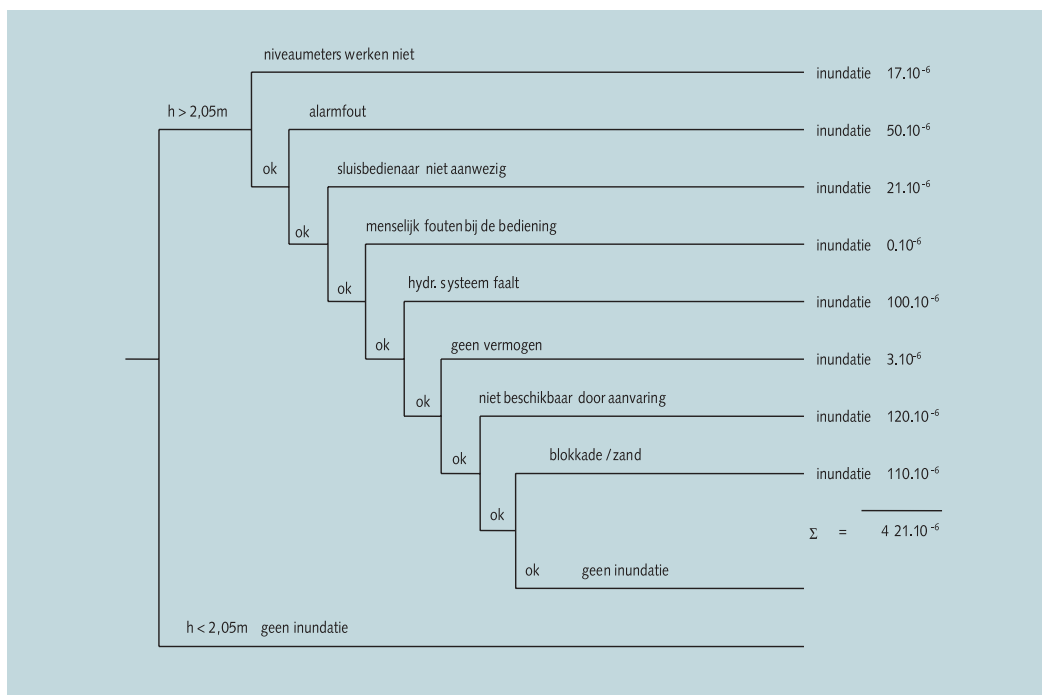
h > 2,05m

niveaumeters werken niet — inundatie $17.10^{-6}$

ok

alarmfout — inundatie $50.10^{-6}$

ok

sluisbedienaar niet aanwezig — inundatie $21.10^{-6}$

ok

menselijk fouten bij de bediening — inundatie $0.10^{-6}$

ok

hydr. systeem faalt — inundatie $100.10^{-6}$

ok

geen vermogen — inundatie $3.10^{-6}$

ok

niet beschikbaar door aanvaring — inundatie $120.10^{-6}$

ok

blokkade / zand — inundatie $110.10^{-6}$

ok

ok geen inundatie

$\Sigma$ = $4\ 21.10^{-6}$

h < 2,05m geen inundatie